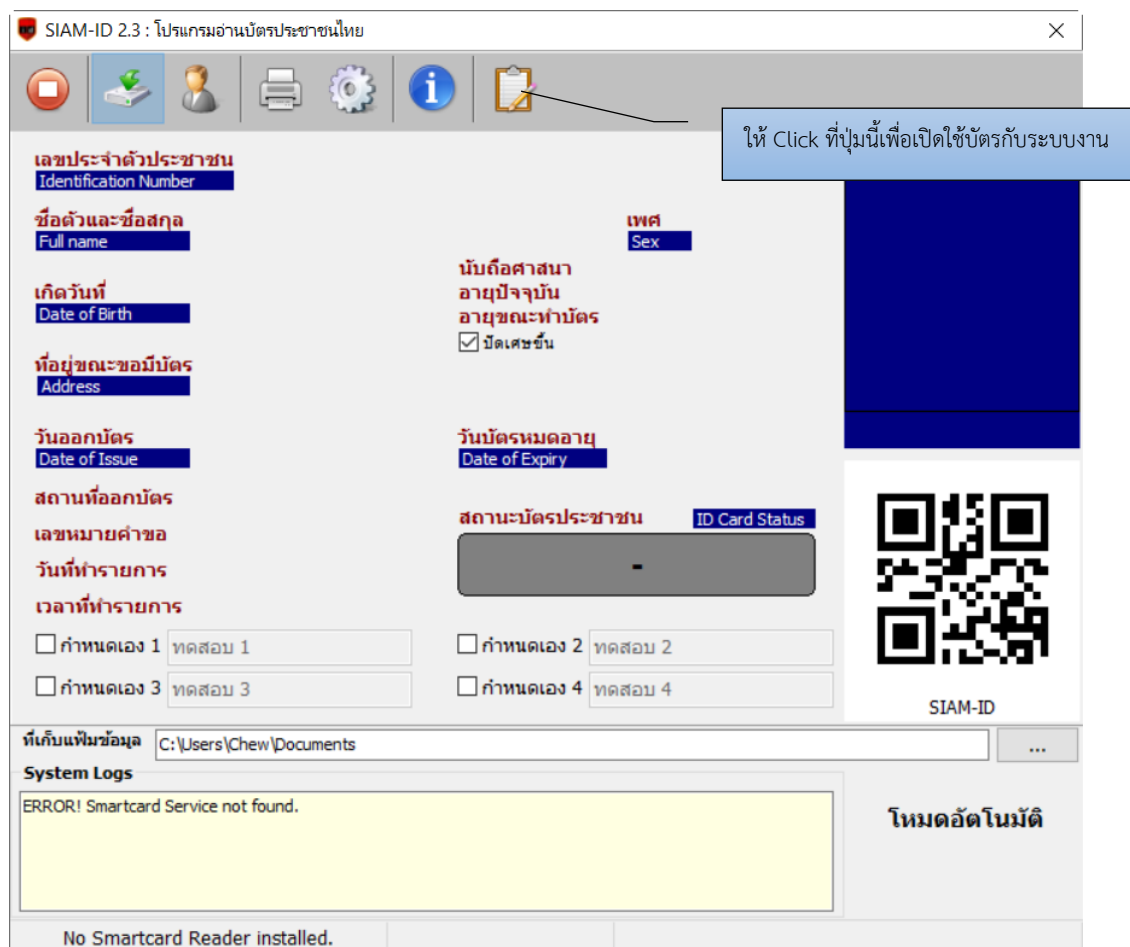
SIAM-ID 2.3 : โปรแกรมอ่านบัตรประชาชนไทย

ให้ Click ที่ปุ่มนี้เพื่อเปิดใช้บัตรกับระบบงาน

เลขประจำตัวประชาชน
Identification Number

ชื่อตัวและชื่อสกุล
Full name

เพศ
Sex

นับถือศาสนา
อายุปัจจุบัน
อายุขณะทำบัตร
☑ ปัดเศษขึ้น

เกิดวันที่
Date of Birth

ที่อยู่ขณะขอมีบัตร
Address

วันออกบัตร
Date of Issue

วันบัตรหมดอายุ
Date of Expiry

สถานที่ออกบัตร
เลขหมายคำขอ
วันที่ทำรายการ
เวลาที่ทำรายการ

สถานะบัตรประชาชน ID Card Status

-

SIAM-ID

☐ กำหนดเอง 1 ทดสอบ 1
☐ กำหนดเอง 2 ทดสอบ 2
☐ กำหนดเอง 3 ทดสอบ 3
☐ กำหนดเอง 4 ทดสอบ 4

ที่เก็บแฟ้มข้อมูล C:\Users\Chew\Documents ...

System Logs
ERROR! Smartcard Service not found.

โหมดอัตโนมัติ

No Smartcard Reader installed.